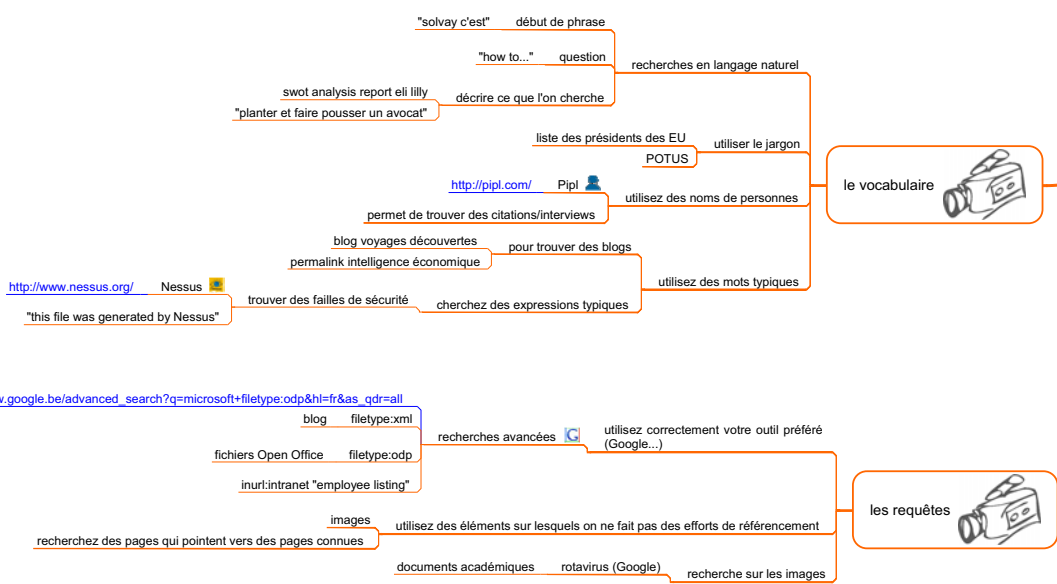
"solvay c'est"
début de phrase
"how to..."
question
recherches en langage naturel
swot analysis report eli lilly
décrire ce que l'on cherche
"planter et faire pousser un avocat"
liste des présidents des EU
utiliser le jargon
POTUS
le vocabulaire
http://pipl.com/
Pipl
utilisez des noms de personnes
permet de trouver des citations/interviews
blog voyages découvertes
pour trouver des blogs
permalink intelligence économique
utilisez des mots typiques
http://www.nessus.org/
Nessus
trouver des failles de sécurité
cherchez des expressions typiques
"this file was generated by Nessus"

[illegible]w.google.be/advanced_search?q=microsoft+filetype:odp&hl=fr&as_qdr=all
blog
filetype:xml
recherches avancées
utilisez correctement votre outil préféré (Google...)
fichiers Open Office
filetype:odp
inurl:intranet "employee listing"
les requêtes
images
utilisez des éléments sur lesquels on ne fait pas des efforts de référencement
recherchez des pages qui pointent vers des pages connues
documents académiques
rotavirus (Google)
recherche sur les images